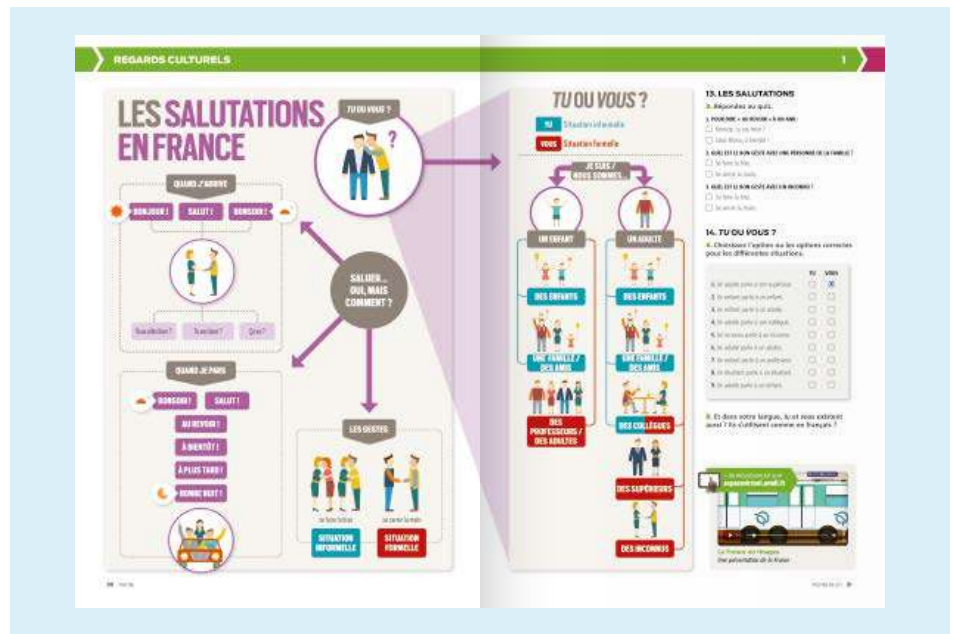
REGARDS CULTURELS

1

LES SALUTATIONS EN FRANCE

TU OU VOUS ?

QUAND J'ARRIVE

BONJOUR ! SALUT ! BONSOIR !

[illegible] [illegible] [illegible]

SALUER... OUI, MAIS COMMENT ?

QUAND JE PARS

BONSOIR ! SALUT !

AU REVOIR !

À BIENTÔT !

À PLUS TARD !

BONNE NUIT !

LES GESTES

Je fais la bise

Je serre la main

SITUATION INFORMELLE

SITUATION FORMELLE

TU OU VOUS ?

TU Situation informelle

VOUS Situation formelle

JE SUIS / NOUS SOMMES...

UN ENFANT

UN ADULTE

DES ENFANTS

DES ENFANTS

UNE FAMILLE / DES AMIS

UNE FAMILLE / DES AMIS

DES PROFESSEURS / DES ADULTES

DES COLLÈGUES

DES SUPÉRIEURS

DES INCONNUS

13. LES SALUTATIONS

a. Répondez au quiz.

1. POUR DIRE « AU REVOIR » À UN AMI :
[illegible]
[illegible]

2. QUEL EST LE BON GESTE AVEC UNE PERSONNE DE LA FAMILLE ?
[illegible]
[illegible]

3. QUEL EST LE BON GESTE AVEC UN INCONNU ?
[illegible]
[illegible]

14. TU OU VOUS ?

a. Choisissez l'option ou les options correctes pour les différentes situations.

| | TU | VOUS |
|---|---|---|
| 1. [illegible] | | X |
| 2. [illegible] | | |
| 3. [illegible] | | |
| 4. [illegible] | | |
| 5. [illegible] | | |
| 6. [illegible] | | |
| 7. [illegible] | | |
| 8. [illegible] | | |
| 9. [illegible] | | |

b. Et dans votre langue, tu et vous existent aussi ? Ils s'utilisent comme en français ?

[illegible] espacevirtuel.emdl.fr

La France en images
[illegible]

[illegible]

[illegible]